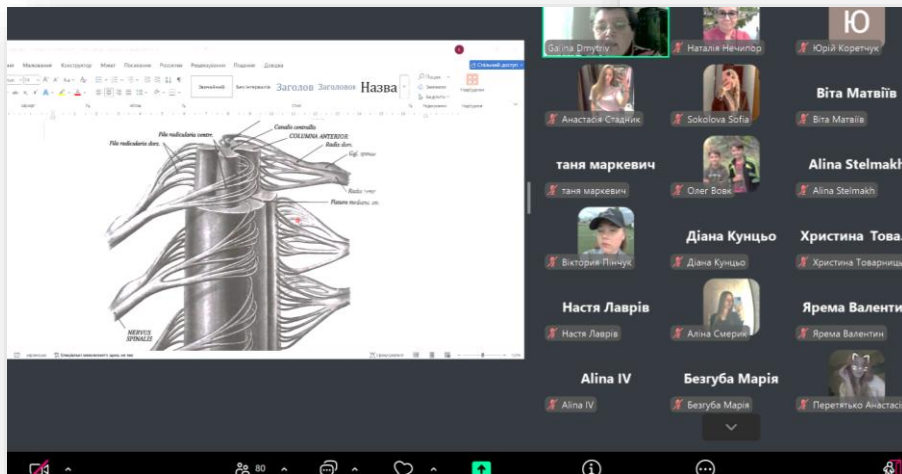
ави Малювання Конструктор Макет Посилання Розсилки Рецензування Подання Довідка

Звичайний Без інтервалів Заголов Заголовок Назва

Fila radicularia ventr.
Canalis centralis
COLUMNA ANTERIOR
Fila radicularia dors.
Radix dors.
Ggl. spinale
Radix ventr.
Fissura mediana ant.
NERVUS SPINALIS

Galina Dmytriv
Наталія Нечипор
Ю
Юрій Коретчук
Анастасія Стадник
Sokolova Sofia
Віта Матвіїв
Віта Матвіїв
таня маркевич
таня маркевич
Олег Вовк
Alina Stelmakh
Alina Stelmakh
Вікторія Пінчук
Діана Кунцьо
Діана Кунцьо
Христина Това
Христина Товарниць
Настя Лаврів
Настя Лаврів
Аліна Смерич
Ярема Валенти
Ярема Валентин
Alina IV
Alina IV
Безгуба Марія
Безгуба Марія
Перетятько Анастасі

80